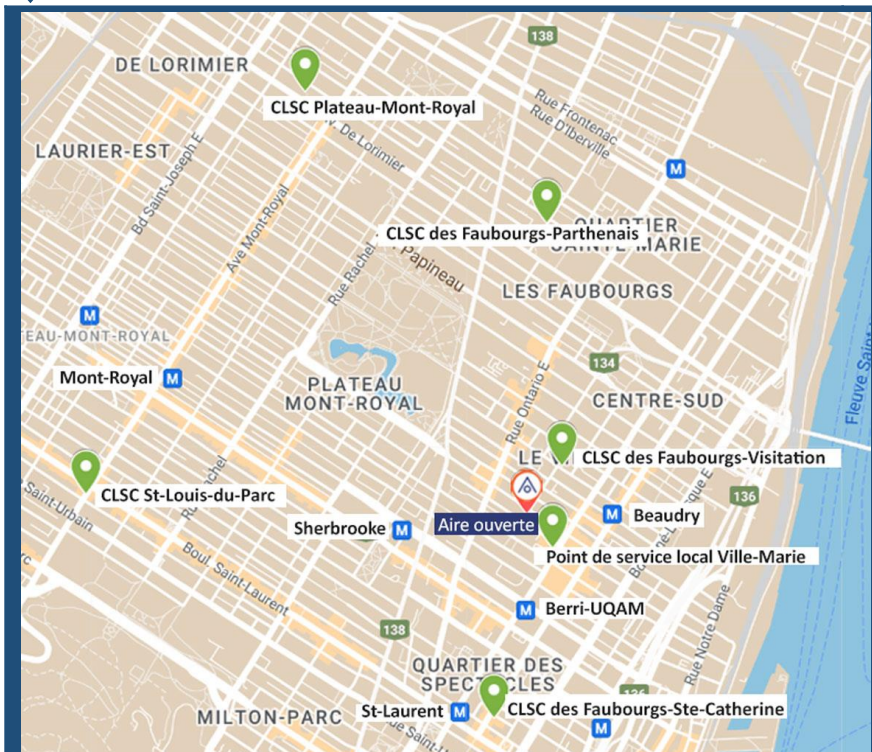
138
DE LORIMIER
CLSC Plateau-Mont-Royal
Rue Frontenac
Rue D'Iberville
De Lorimier
LAURIER-EST
Bd Saint-Joseph E
M
Ave Mont-Royal
CLSC des Faubourgs-Parthenais
QUARTIER SAINTE-MARIE
Rue Rachel
Papineau
LES FAUBOURGS
M
EAU-MONT-ROYAL
134
Mont-Royal M
PLATEAU MONT-ROYAL
CENTRE-SUD
Rue Ontario E
Fleuve Saint
CLSC des Faubourgs-Visitation
CLSC St-Louis-du-Parc
136
Saint-Urbain
Rachel
Sherbrooke M
Aire ouverte
M Beaudry
Point de service local Ville-Marie
Boul. Saint-Laurent
M Berri-UQAM
138
QUARTIER DES SPECT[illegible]CLES
Rue Notre Dame
MILTON-PARC
St-Laurent M
CLSC des Faubourgs-Ste-Catherine
M